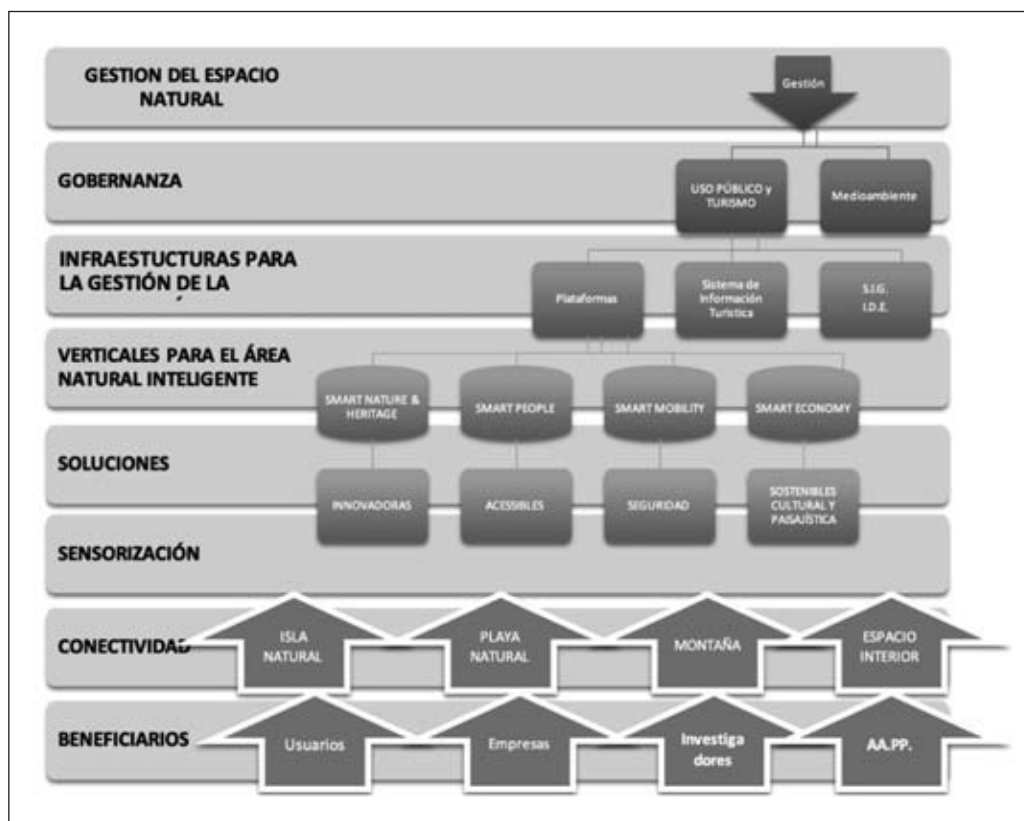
GESTION DEL ESPACIO NATURAL

Gestión

GOBERNANZA

USO PÚBLICO y TURISMO

Medioambiente

INFRAESTUCTURAS PARA LA GESTIÓN DE LA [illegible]

Plataformas

Sistema de Información Turística

S.I.G. I.D.E.

VERTICALES PARA EL ÁREA NATURAL INTELIGENTE

SMART NATURE & HERITAGE

SMART PEOPLE

SMART MOBILITY

SMART ECONOMY

SOLUCIONES

INNOVADORAS

ACESSIBLES

SEGURIDAD

SOSTENIBLES CULTURAL Y PAISAJÍSTICA

SENSORIZACIÓN

CONECTIVIDAD

ISLA NATURAL

PLAYA NATURAL

MONTAÑA

ESPACIO INTERIOR

BENEFICIARIOS

Usuarios

Empresas

Investiga dores

AA.PP.